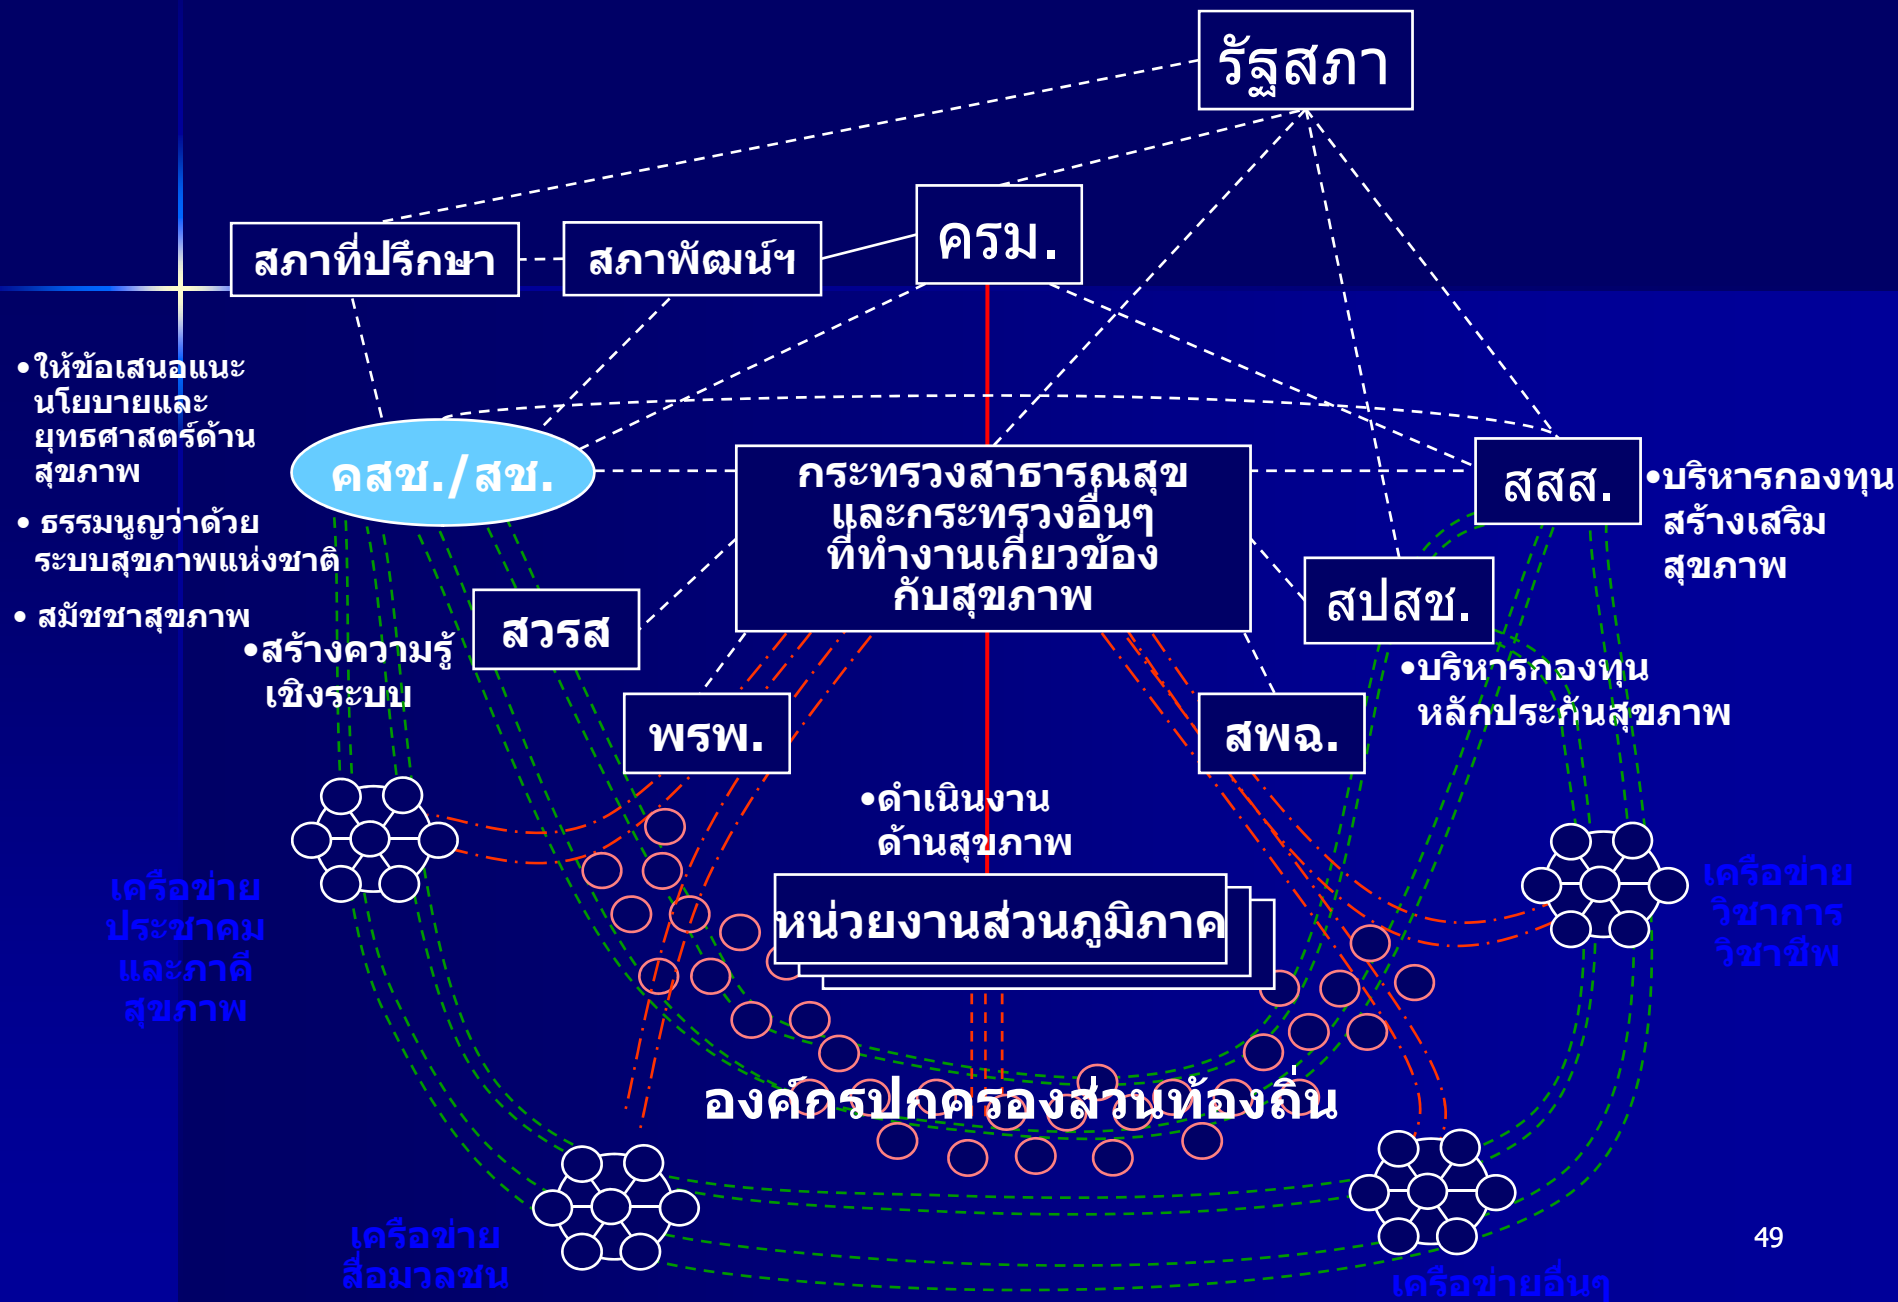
รัฐสภา

สภาที่ปรึกษา

สภาพัฒน์ฯ

ครม.

•ให้ข้อเสนอแนะนโยบายและยุทธศาสตร์ด้านสุขภาพ

• ธรรมนูญว่าด้วยระบบสุขภาพแห่งชาติ

• สมัชชาสุขภาพ

คสช./สช.

กระทรวงสาธารณสุข และกระทรวงอื่นๆ ที่ทำงานเกี่ยวข้องกับสุขภาพ

สสส.

•บริหารกองทุนสร้างเสริมสุขภาพ

สปสช.

•บริหารกองทุนหลักประกันสุขภาพ

สวรส

•สร้างความรู้เชิงระบบ

พรพ.

สพฉ.

•ดำเนินงานด้านสุขภาพ

หน่วยงานส่วนภูมิภาค

เครือข่ายประชาคมและภาคีสุขภาพ

เครือข่ายวิชาการวิชาชีพ

องค์กรปกครองส่วนท้องถิ่น

เครือข่ายสื่อมวลชน

เครือข่ายอื่นๆ

49